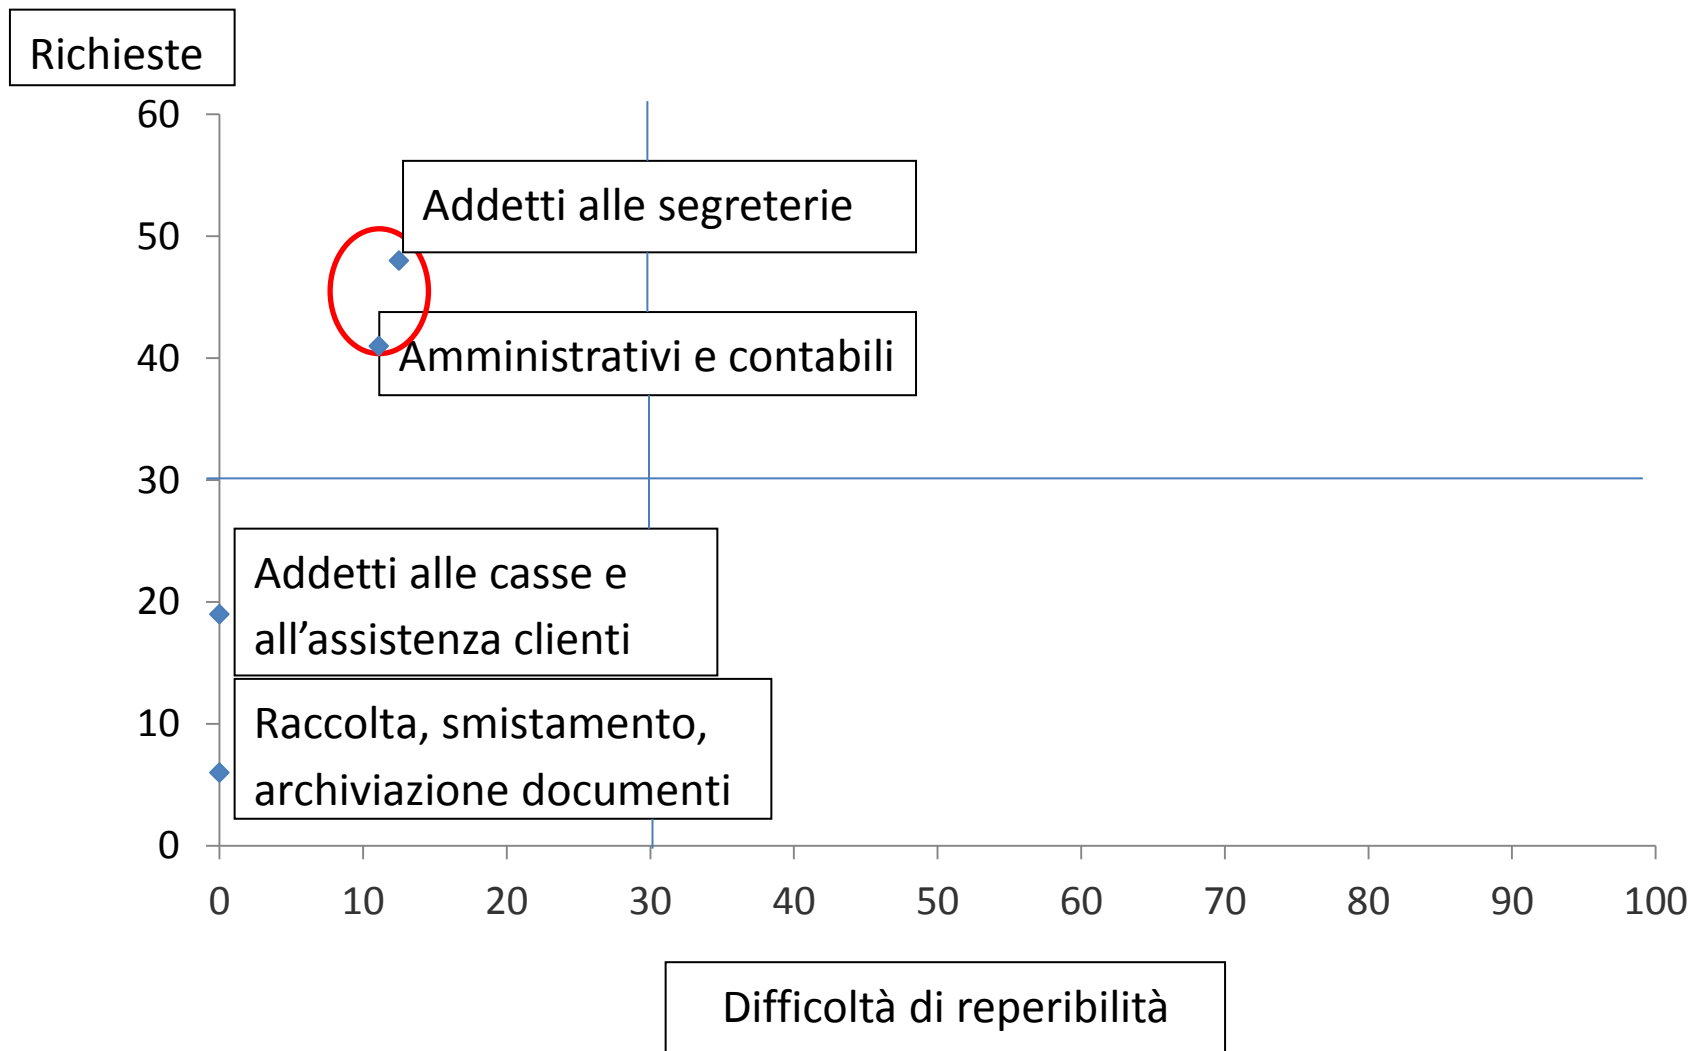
Richieste

60
50
40
30
20
10
0

Addetti alle segreterie

Amministrativi e contabili

Addetti alle casse e all’assistenza clienti

Raccolta, smistamento, archiviazione documenti

0 10 20 30 40 50 60 70 80 90 100

Difficoltà di reperibilità